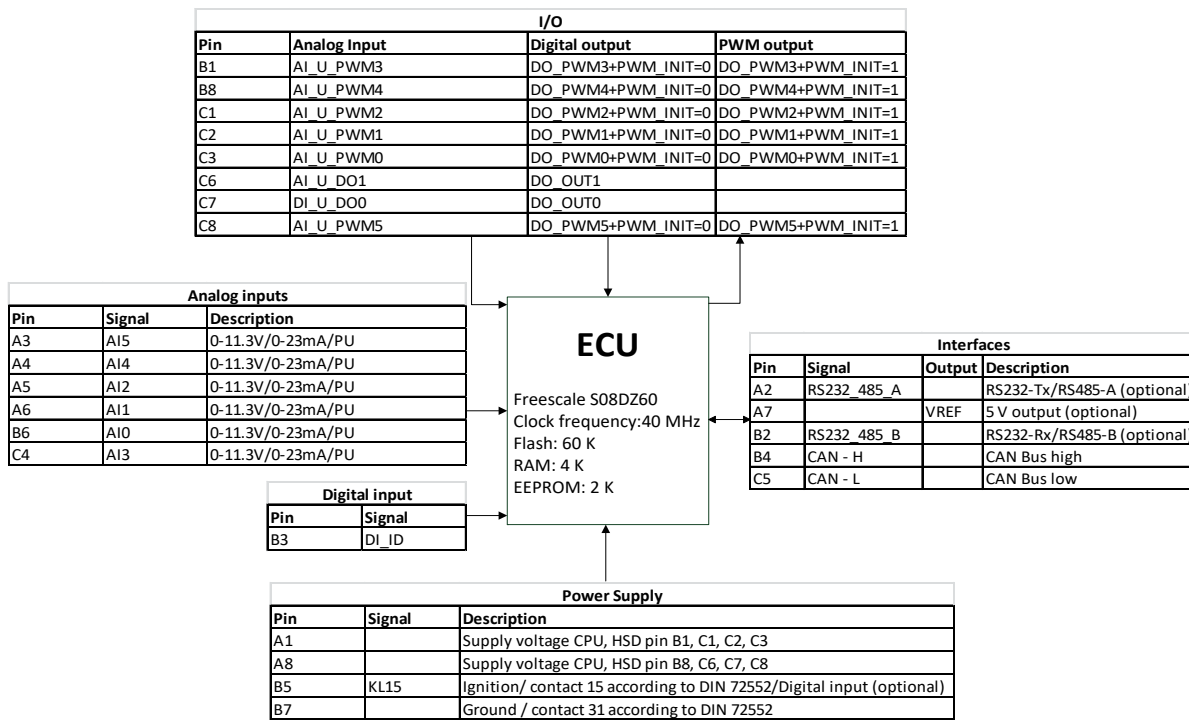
I/O

| Pin | Analog Input | Digital output | PWM output |
|---|---|---|---|
| B1 | AI_U_PWM3 | DO_PWM3+PWM_INIT=0 | DO_PWM3+PWM_INIT=1 |
| B8 | AI_U_PWM4 | DO_PWM4+PWM_INIT=0 | DO_PWM4+PWM_INIT=1 |
| C1 | AI_U_PWM2 | DO_PWM2+PWM_INIT=0 | DO_PWM2+PWM_INIT=1 |
| C2 | AI_U_PWM1 | DO_PWM1+PWM_INIT=0 | DO_PWM1+PWM_INIT=1 |
| C3 | AI_U_PWM0 | DO_PWM0+PWM_INIT=0 | DO_PWM0+PWM_INIT=1 |
| C6 | AI_U_DO1 | DO_OUT1 | |
| C7 | DI_U_DO0 | DO_OUT0 | |
| C8 | AI_U_PWM5 | DO_PWM5+PWM_INIT=0 | DO_PWM5+PWM_INIT=1 |

Analog inputs

| Pin | Signal | Description |
|---|---|---|
| A3 | AI5 | 0-11.3V/0-23mA/PU |
| A4 | AI4 | 0-11.3V/0-23mA/PU |
| A5 | AI2 | 0-11.3V/0-23mA/PU |
| A6 | AI1 | 0-11.3V/0-23mA/PU |
| B6 | AI0 | 0-11.3V/0-23mA/PU |
| C4 | AI3 | 0-11.3V/0-23mA/PU |

ECU

Freescale S08DZ60
Clock frequency:40 MHz
Flash: 60 K
RAM: 4 K
EEPROM: 2 K

Interfaces

| Pin | Signal | Output | Description |
|---|---|---|---|
| A2 | RS232_485_A | | RS232-Tx/RS485-A (optional |
| A7 | | VREF | 5 V output (optional) |
| B2 | RS232_485_B | | RS232-Rx/RS485-B (optional |
| B4 | CAN - H | | CAN Bus high |
| C5 | CAN - L | | CAN Bus low |

Digital input

| Pin | Signal |
|---|---|
| B3 | DI_ID |

Power Supply

| Pin | Signal | Description |
|---|---|---|
| A1 | | Supply voltage CPU, HSD pin B1, C1, C2, C3 |
| A8 | | Supply voltage CPU, HSD pin B8, C6, C7, C8 |
| B5 | KL15 | Ignition/ contact 15 according to DIN 72552/Digital input (optional) |
| B7 | | Ground / contact 31 according to DIN 72552 |